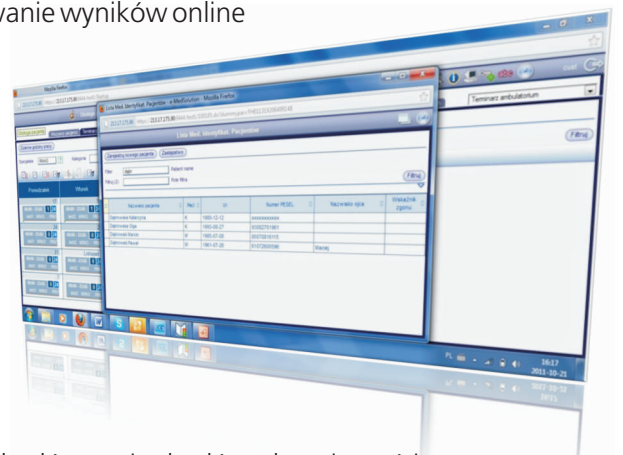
wanie wyników online

Mozilla Firefox

Terminarz ambulatorium

Filtruj

Lista Med. Identyfikat. Pacjentów - e-MedSolution - Mozilla Firefox

Lista Med. Identyfikat. Pacjentów

Zarejestruj nowego pacjenta

Zastosowano

Filtruj

| Nazwisko pacjenta | Płeć | Ur. | Numer PESEL | Nazwisko opisu | Właściciel zgody |
|---|---|---|---|---|---|
| Dąbrowska Katarzyna | K | 1955-12-12 | xxxxxxxxxxx | | |
| Dąbrowska Olga | K | 1993-09-27 | 93092701991 | | |
| Dąbrowski Marian | M | 1965-07-30 | 65073010113 | | |
| Dąbrowski Paweł | M | 1981-07-29 | 81072900596 | Miasiej | |

Poniedziałek

Wtorek

16:17
2011-10-21